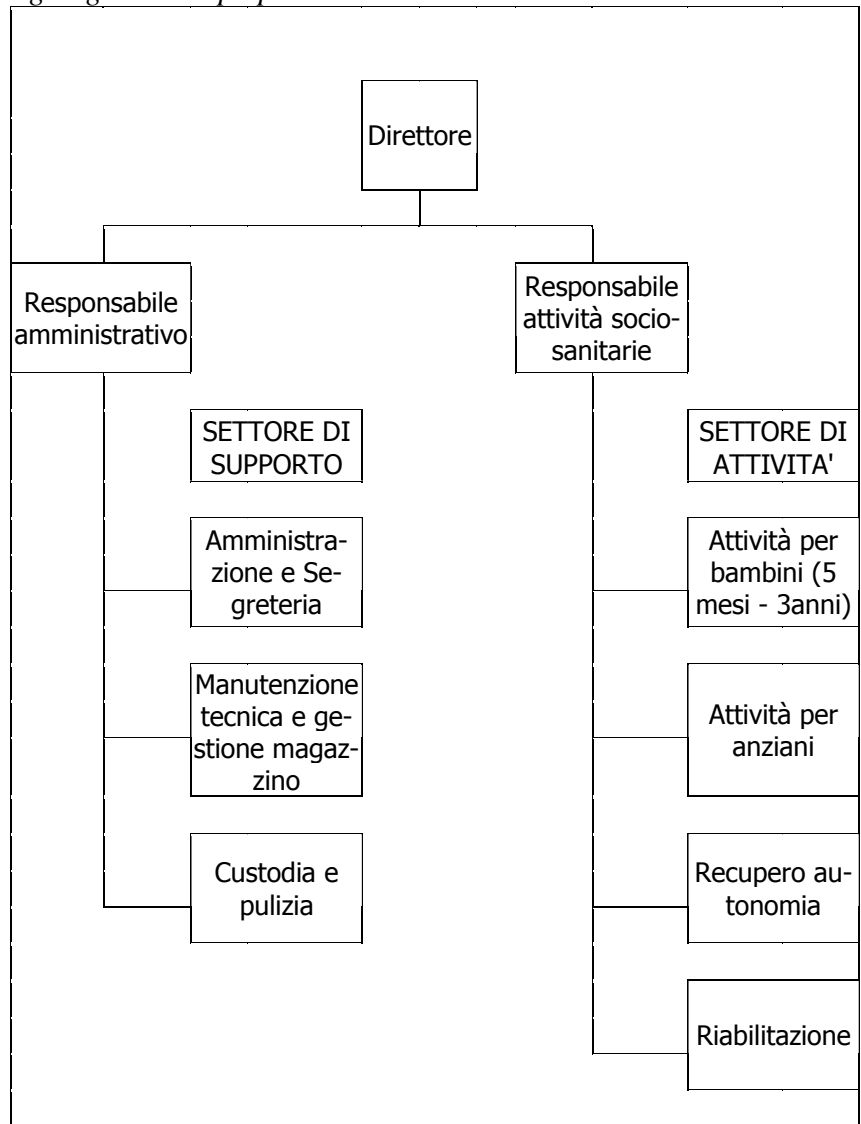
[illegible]

Direttore

Responsabile amministrativo

Responsabile attività socio-sanitarie

SETTORE DI SUPPORTO

Amministrazione e Segreteria

Manutenzione tecnica e gestione magazzino

Custodia e pulizia

SETTORE DI ATTIVITA'

Attività per bambini (5 mesi - 3anni)

Attività per anziani

Recupero autonomia

Riabilitazione